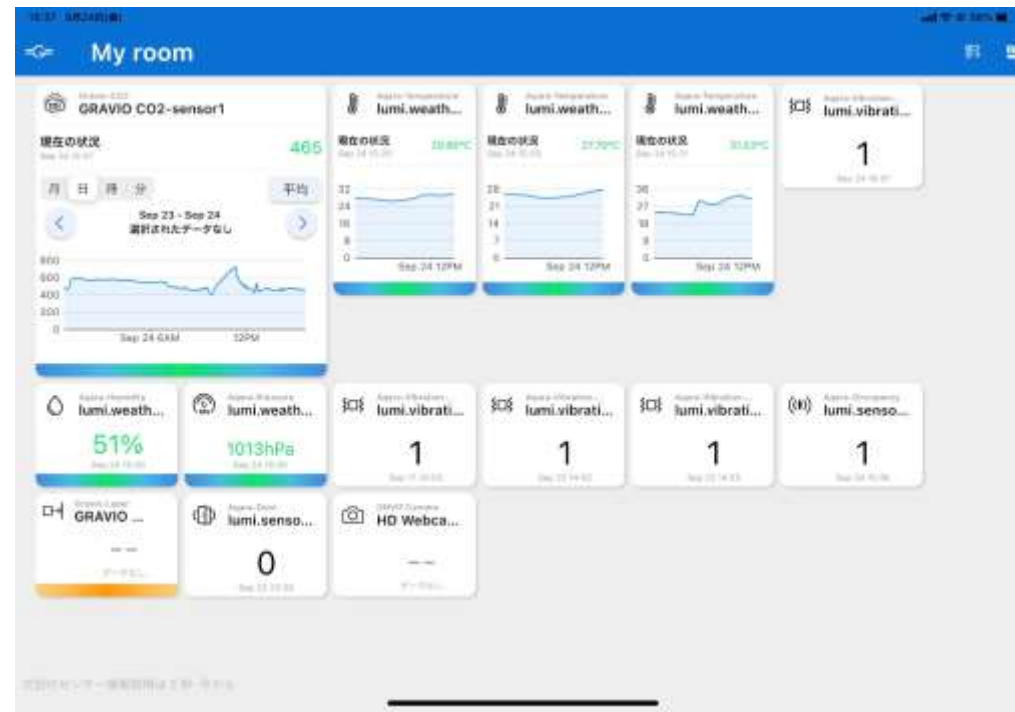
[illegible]

My room

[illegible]
GRAVIO CO2-sensor1
現在の状況
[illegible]
465
月 日 時 分
平均
Sep 23 - Sep 24
選択されたデータなし
800
600
400
200
0
Sep 24 6AM
12PM

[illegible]
lumi.weath...
現在の状況
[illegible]
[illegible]
32
24
16
8
0
Sep 24 12PM

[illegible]
lumi.weath...
現在の状況
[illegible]
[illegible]
28
21
14
7
0
Sep 24 12PM

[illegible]
lumi.weath...
現在の状況
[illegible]
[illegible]
36
27
18
9
0
Sep 24 12PM

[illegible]
lumi.vibrati...
1
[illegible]

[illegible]
lumi.weath...
51%
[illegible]

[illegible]
lumi.weath...
1013hPa
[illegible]

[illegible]
lumi.vibrati...
1
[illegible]

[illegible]
lumi.vibrati...
1
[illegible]

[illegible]
lumi.vibrati...
1
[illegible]

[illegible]
lumi.senso...
1
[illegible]

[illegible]
GRAVIO ...
--
データなし

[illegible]
lumi.senso...
0
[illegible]

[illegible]
HD Webca...
--
データなし

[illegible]